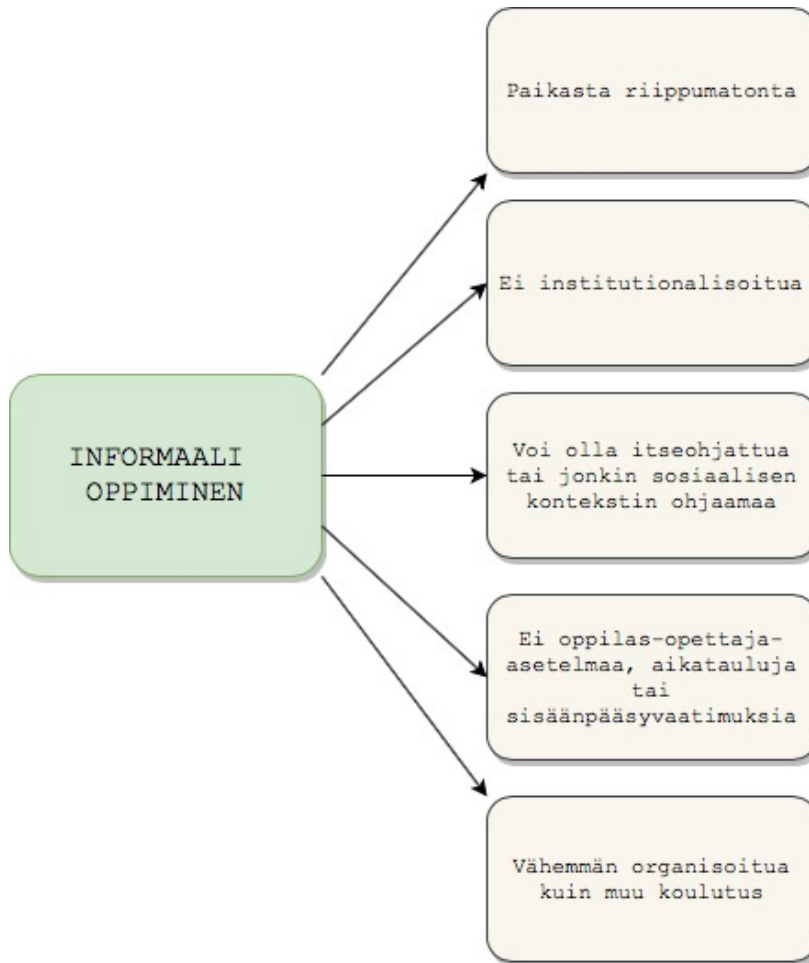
INFORMAALI OPPIMINEN

Paikasta riippumatonta

Ei institutionalisoitua

Voi olla itseohjattua tai jonkin sosiaalisen kontekstin ohjaamaa

Ei oppilas-opettaja-asetelmaa, aikatauluja tai sisäänpääsyvaatimuksia

Vähemmän organisoitua kuin muu koulutus